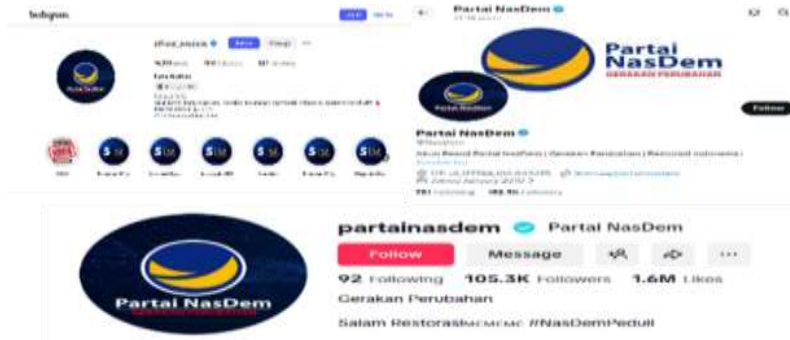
Instagram

Follow

Partai NasDem

Partai NasDem

GERAKAN PERUBAHAN

Follow

Partai NasDem

Partai NasDem

partainasdem

Partai NasDem

Follow

Message

92 Following 105.3K Followers 1.6M Likes

Gerakan Perubahan

Salam Restorasi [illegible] #NasDemPeduli